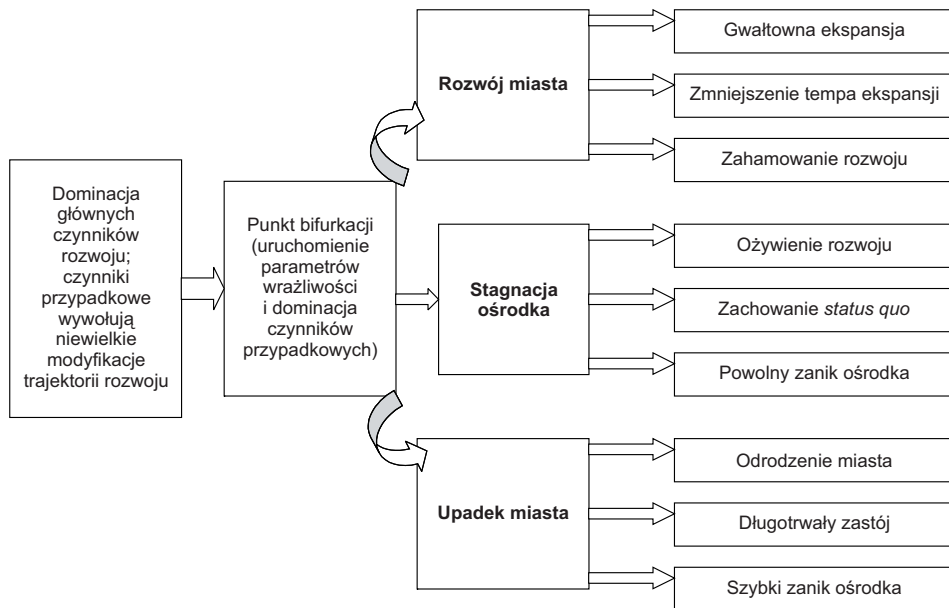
Dominacja głównych czynników rozwoju; czynniki przypadkowe wywołują niewielkie modyfikacje trajektorii rozwoju

Punkt bifurkacji (uruchomienie parametrów wrażliwości i dominacja czynników przypadkowych)

Rozwój miasta

Gwałtowna ekspansja

Zmniejszenie tempa ekspansji

Zahamowanie rozwoju

Stagnacja ośrodka

Ożywienie rozwoju

Zachowanie *status quo*

Powolny zanik ośrodka

Upadek miasta

Odrodzenie miasta

Długotrwały zastój

Szybki zanik ośrodka